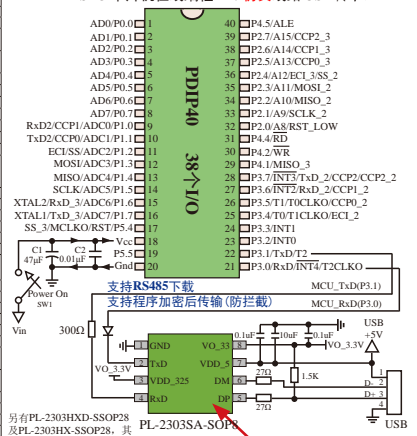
AD0/P0.0 1
AD1/P0.1 2
AD2/P0.2 3
AD3/P0.3 4
AD4/P0.4 5
AD5/P0.5 6
AD6/P0.6 7
AD7/P0.7 8
RxD2/CCP1/ADC0/P1.0 9
TxD2/CCP0/ADC1/P1.1 10
ECI/SS/ADC2/P1.2 11
MOSI/ADC3/P1.3 12
MISO/ADC4/P1.4 13
SCLK/ADC5/P1.5 14
XTAL2/RxD_3/ADC6/P1.6 15
XTAL1/TxD_3/ADC7/P1.7 16
SS_3/MCLKO/RST/P5.4 17
Vcc 18
P5.5 19
Gnd 20

PDIP40

38个I/O

40 Vcc
39 P4.5/ALE
38 P2.7/A15/CCP2_3
37 P2.6/A14/CCP1_3
36 P2.5/A13/CCP0_3
35 P2.4/A12/ECI_3/SS_2
34 P2.3/A11/MOSI_2
33 P2.2/A10/MISO_2
32 P2.1/A9/SCLK_2
31 P2.0/A8/RST_LOW
30 P4.4/$\overline{RD}$
29 P4.2/$\overline{WR}$
28 P4.1/MISO_3
27 P3.7/$\overline{INT3}$/TxD_2/CCP2/CCP2_2
26 P3.6/$\overline{INT2}$/RxD_2/CCP1_2
25 P3.5/T1/T0CLKO/CCP0_2
24 P3.4/T0/T1CLKO/ECI_2
23 P3.3/INT1
22 P3.2/INT0
21 P3.1/TxD/T2
P3.0/RxD/$\overline{INT4}$/T2CLKO

C1 47μF
C2 0.01μF
Power On
SW1
Vin

支持RS485下载
支持程序加密后传输(防拦截)

MCU_TxD(P3.1)
MCU_RxD(P3.0)

300Ω

1 GND
2 TxD
3 VDD_325
4 RxD
VO_33 8
VDD_5 7
DM 6
DP 5
VO_3.3V
PL-2303SA-SOP8

0.1uF
10uF
0.1uF
USB +5V
VO_3.3V
27Ω
1.5K
27Ω
D-
D+
USB

另有PL-2303HXD-SSOP28
及PL-2303HX-SSOP28，其